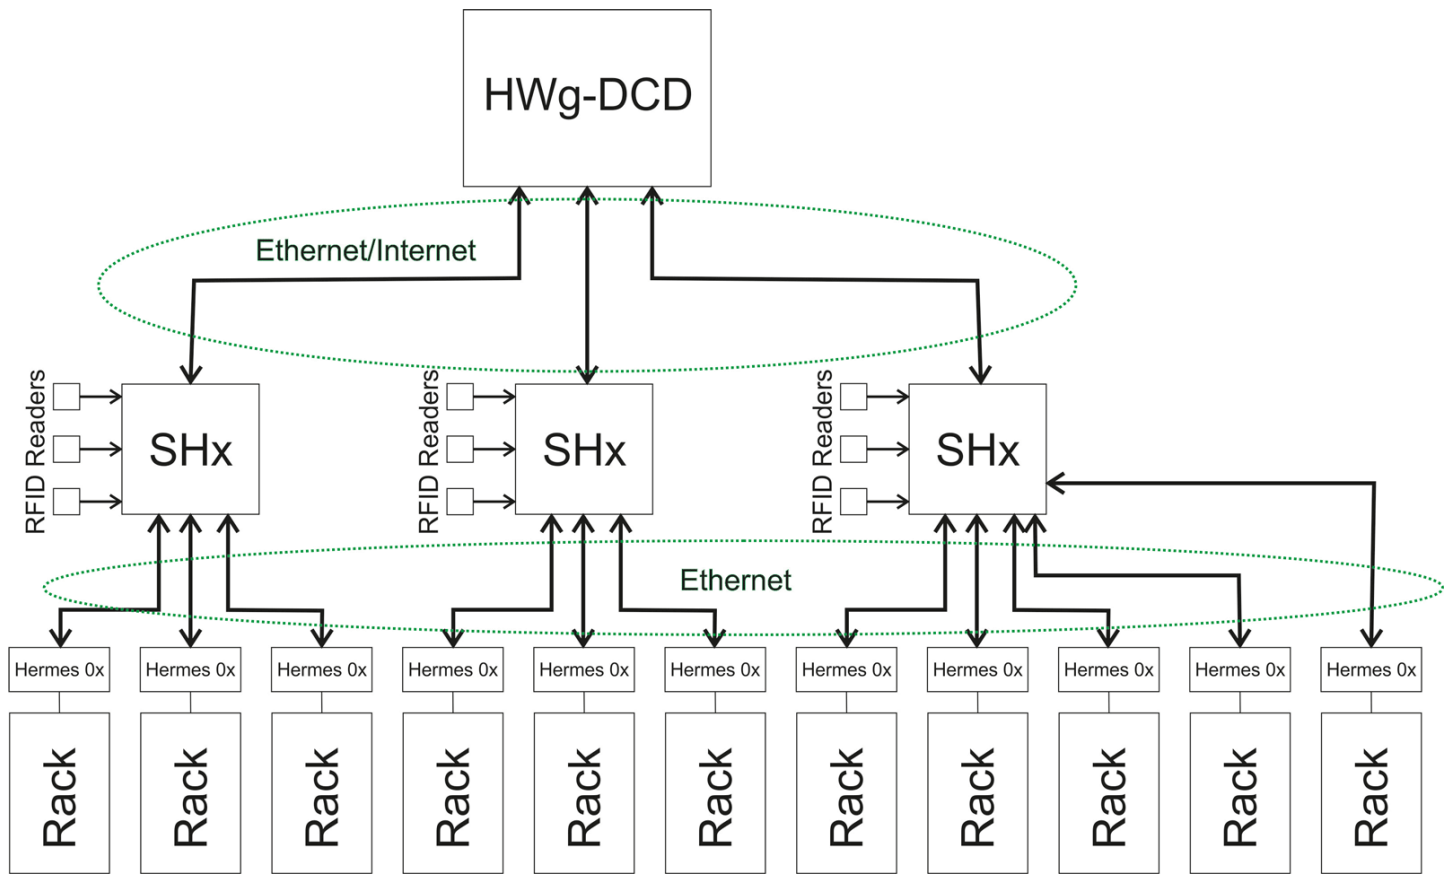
HWg-DCD

Ethernet/Internet

RFID Readers

SHx

RFID Readers

SHx

RFID Readers

SHx

Ethernet

Hermes 0x

Hermes 0x

Hermes 0x

Hermes 0x

Hermes 0x

Hermes 0x

Hermes 0x

Hermes 0x

Hermes 0x

Hermes 0x

Hermes 0x

Rack

Rack

Rack

Rack

Rack

Rack

Rack

Rack

Rack

Rack

Rack